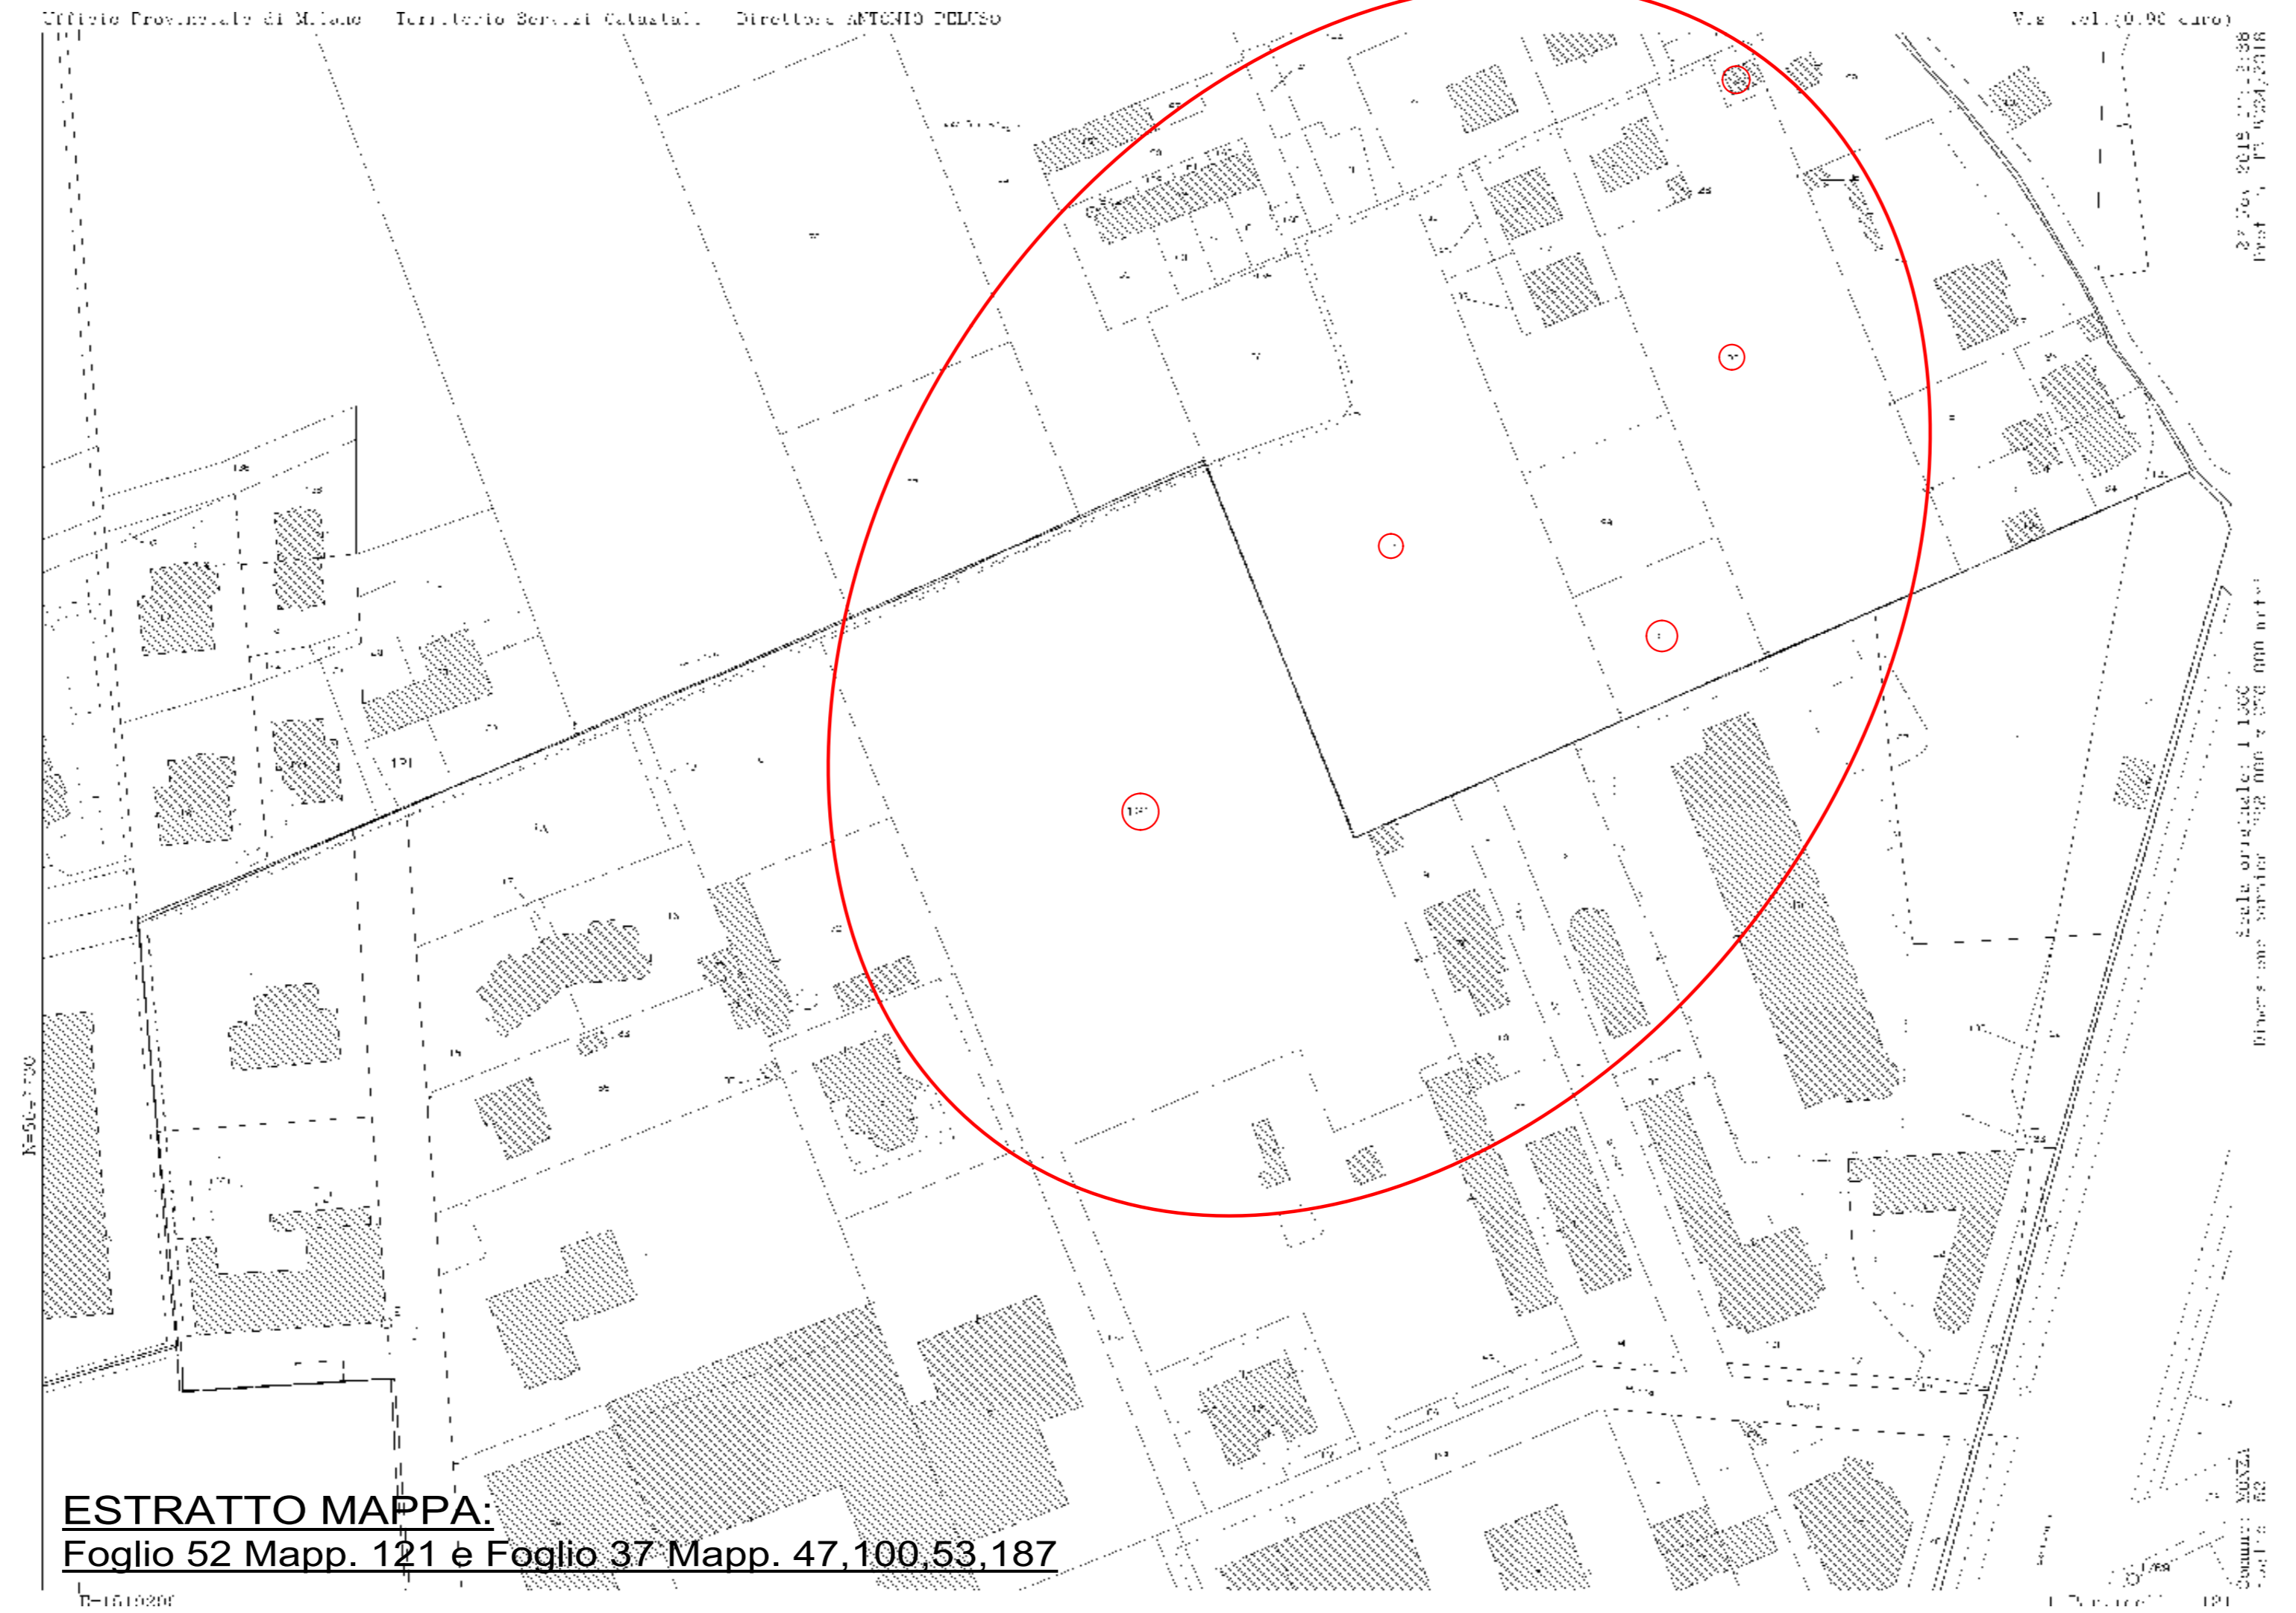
Ufficio Provinciale di Milano Territorio Servizi Catastali Direttore ANTONIO PELUSO

Vis. tel.(0.90 euro)

27 Nov 2018 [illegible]
Prot. n. T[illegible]/2018

Scala originale: 1:1000
Dimensione cornice: 532.000 x 378.000 metri

Comune: MONZA
Foglio: 52

N=50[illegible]

E=1510200

121

ESTRATTO MAPPA:
Foglio 52 Mapp. 121 e Foglio 37 Mapp. 47,100,53,187